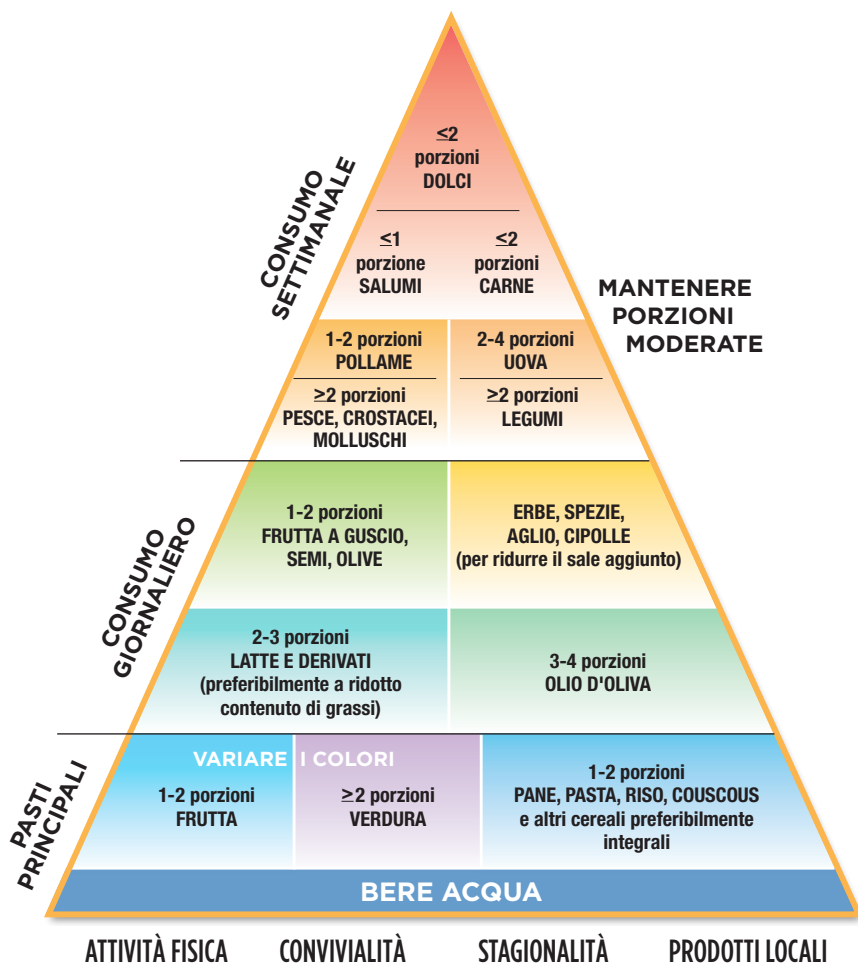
CONSUMO SETTIMANALE

$\leq 2$ porzioni DOLCI

$\leq 1$ porzione SALUMI

$\leq 2$ porzioni CARNE

MANTENERE PORZIONI MODERATE

1-2 porzioni POLLAME

2-4 porzioni UOVA

$\geq 2$ porzioni PESCE, CROSTACEI, MOLLUSCHI

$\geq 2$ porzioni LEGUMI

CONSUMO GIORNALIERO

1-2 porzioni FRUTTA A GUSCIO, SEMI, OLIVE

ERBE, SPEZIE, AGLIO, CIPOLLE (per ridurre il sale aggiunto)

2-3 porzioni LATTE E DERIVATI (preferibilmente a ridotto contenuto di grassi)

3-4 porzioni OLIO D'OLIVA

PASTI PRINCIPALI

VARIARE I COLORI

1-2 porzioni FRUTTA

$\geq 2$ porzioni VERDURA

1-2 porzioni PANE, PASTA, RISO, COUSCOUS e altri cereali preferibilmente integrali

BERE ACQUA

ATTIVITÀ FISICA CONVIVIALITÀ STAGIONALITÀ PRODOTTI LOCALI